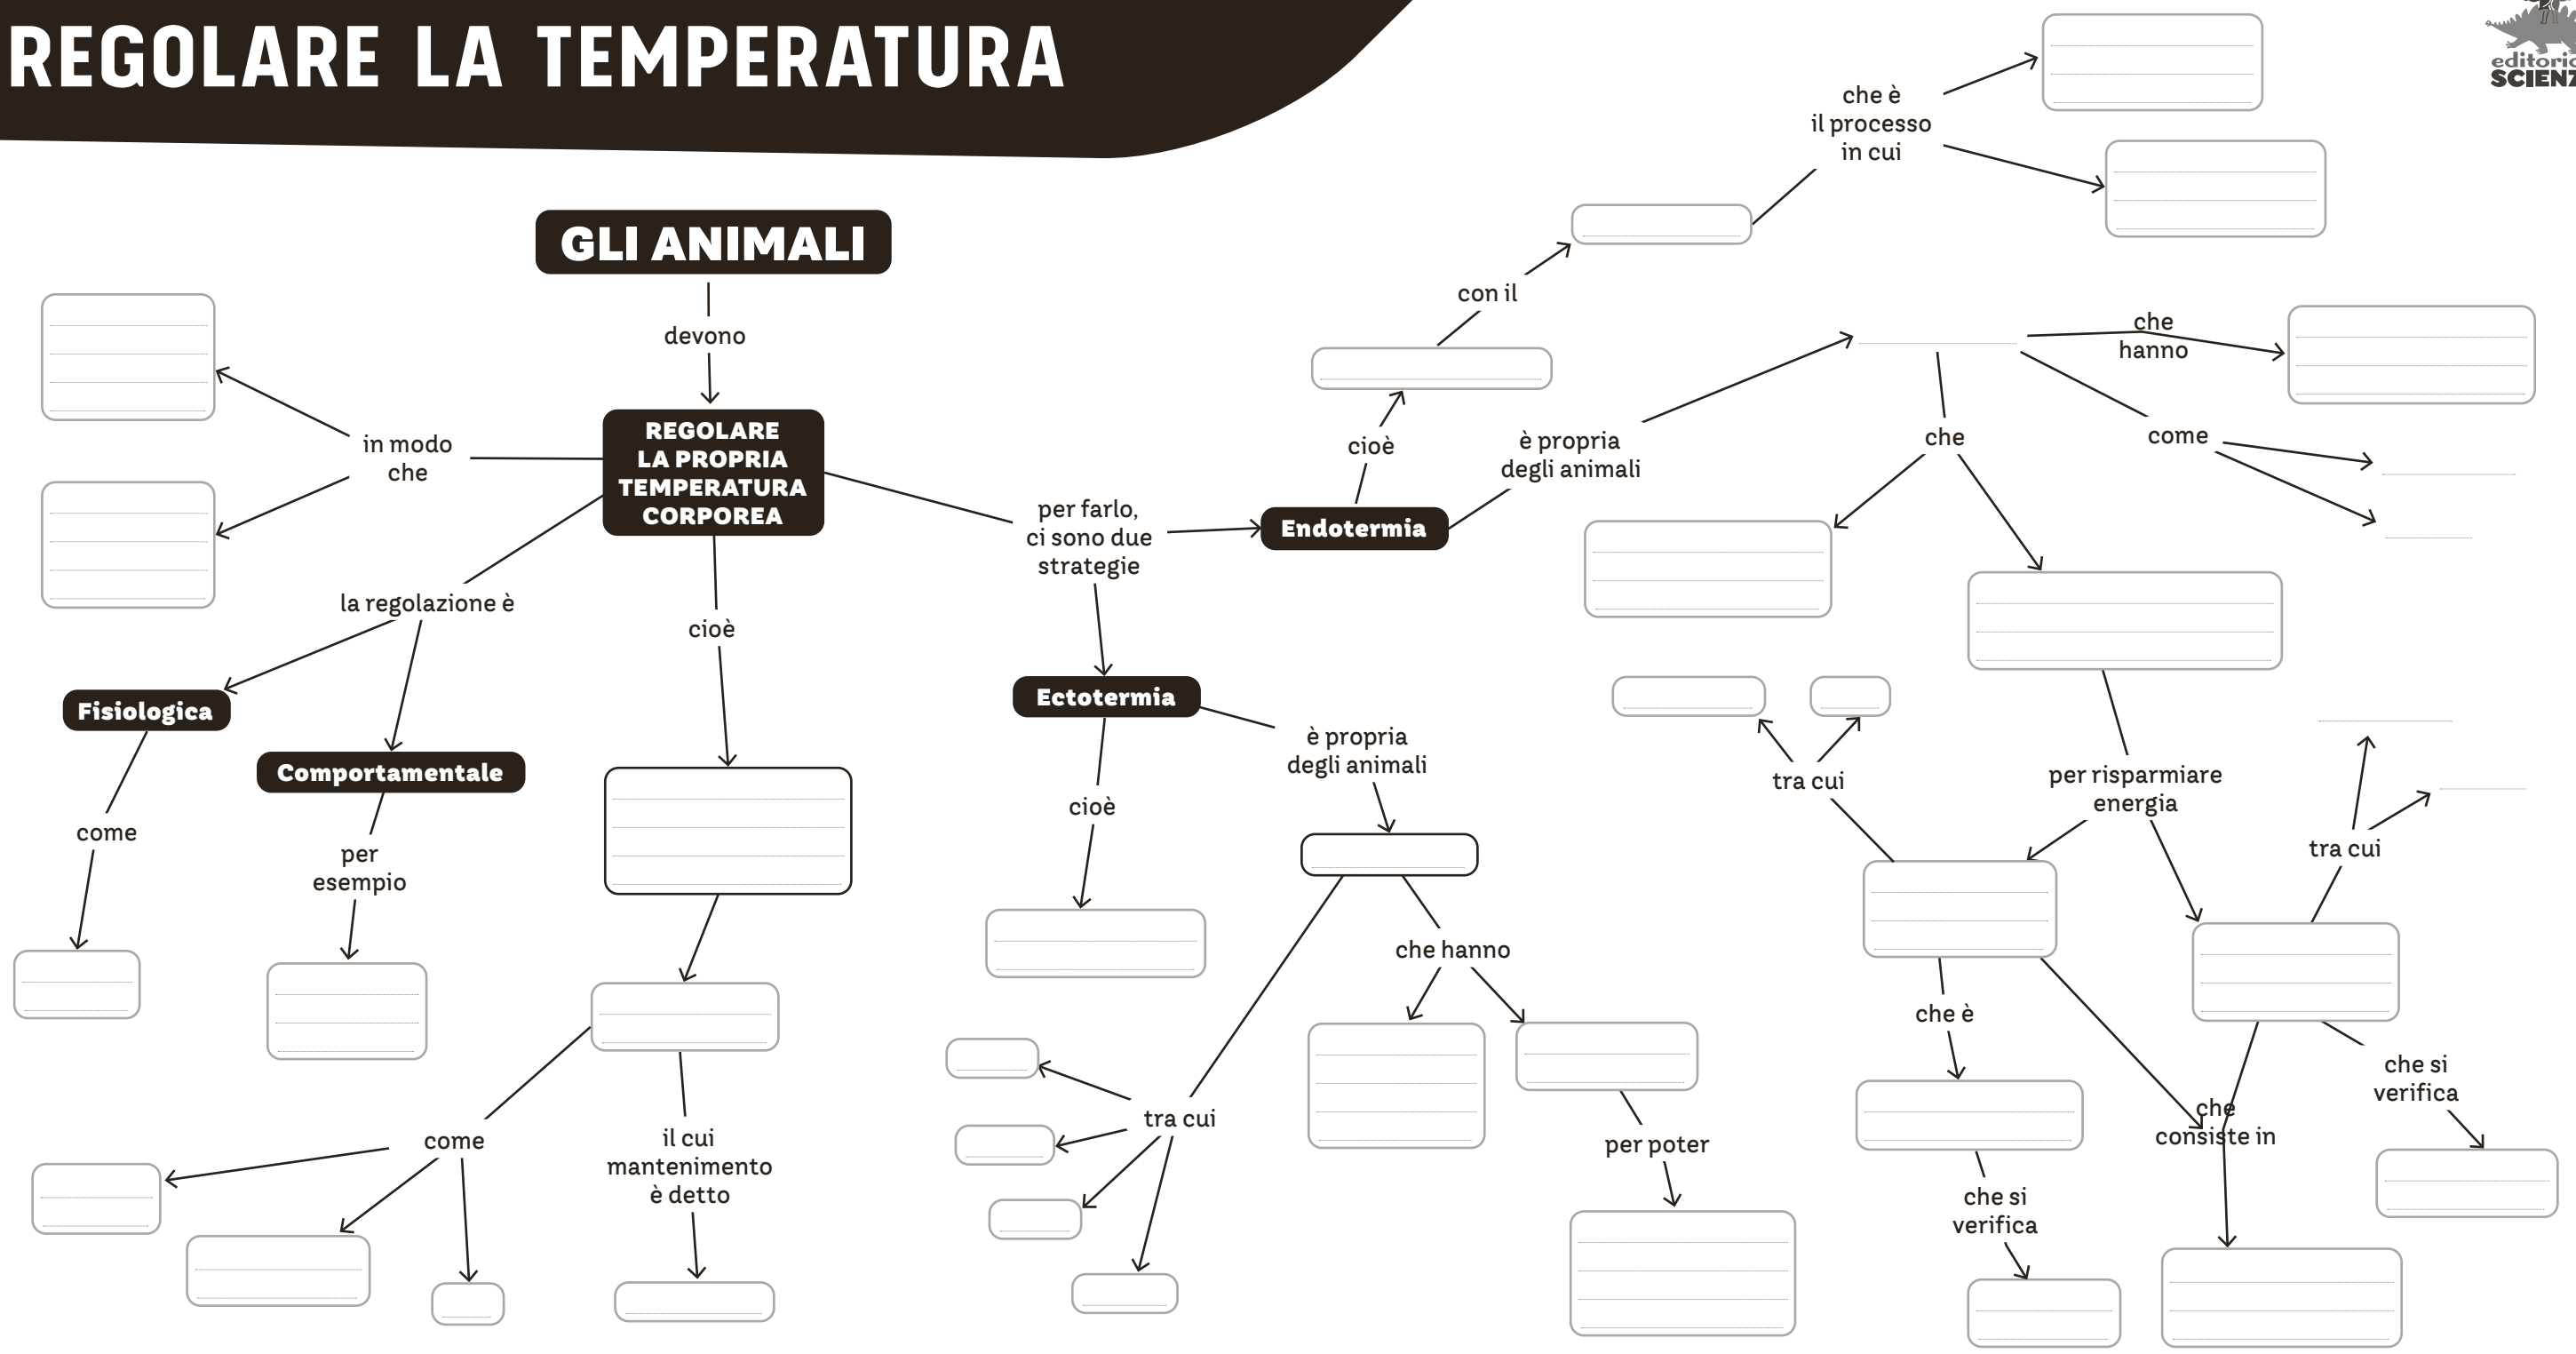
REGOLARE LA TEMPERATURA

editoriale SCIENZA

GLI ANIMALI

devono

REGOLARE LA PROPRIA TEMPERATURA CORPOREA

in modo che

la regolazione è

Fisiologica

come

Comportamentale

per esempio

cioè

come

il cui mantenimento è detto

per farlo, ci sono due strategie

Ectotermia

cioè

è propria degli animali

tra cui

che hanno

per poter

Endotermia

cioè

con il

che è il processo in cui

è propria degli animali

che hanno

che

come

tra cui

per risparmiare energia

che è

che si verifica

che consiste in

tra cui

che si verifica